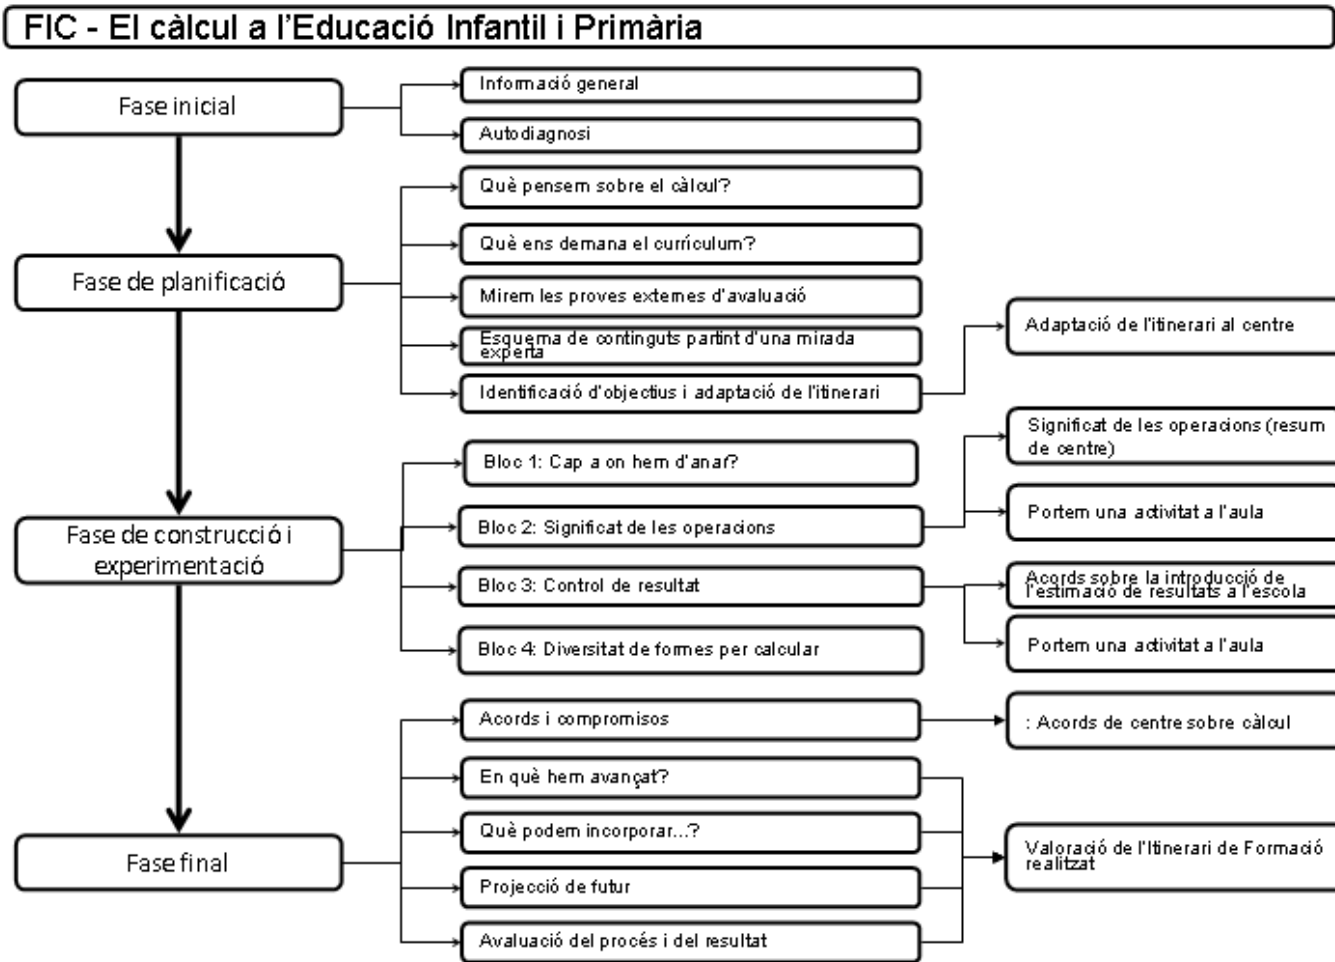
FIC - El càlcul a l'Educació Infantil i Primària

Fase inicial

Informació general

Autodiagnosi

Fase de planificació

Què pensem sobre el càlcul?

Què ens demana el currículum?

Mirem les proves externes d'avaluació

Esquema de continguts partint d'una mirada experta

Identificació d'objectius i adaptació de l'itinerari

Adaptació de l'itinerari al centre

Fase de construcció i experimentació

Bloc 1: Cap a on hem d'anar?

Bloc 2: Significat de les operacions

Significat de les operacions (resum de centre)

Portem una activitat a l'aula

Bloc 3: Control de resultat

Acords sobre la introducció de l'estimació de resultats a l'escola

Portem una activitat a l'aula

Bloc 4: Diversitat de formes per calcular

Fase final

Acords i compromisos

: Acords de centre sobre càlcul

En què hem avançat?

Què podem incorporar...?

Projecció de futur

Avaluació del procés i del resultat

Valoració de l'Itinerari de Formació realitzat